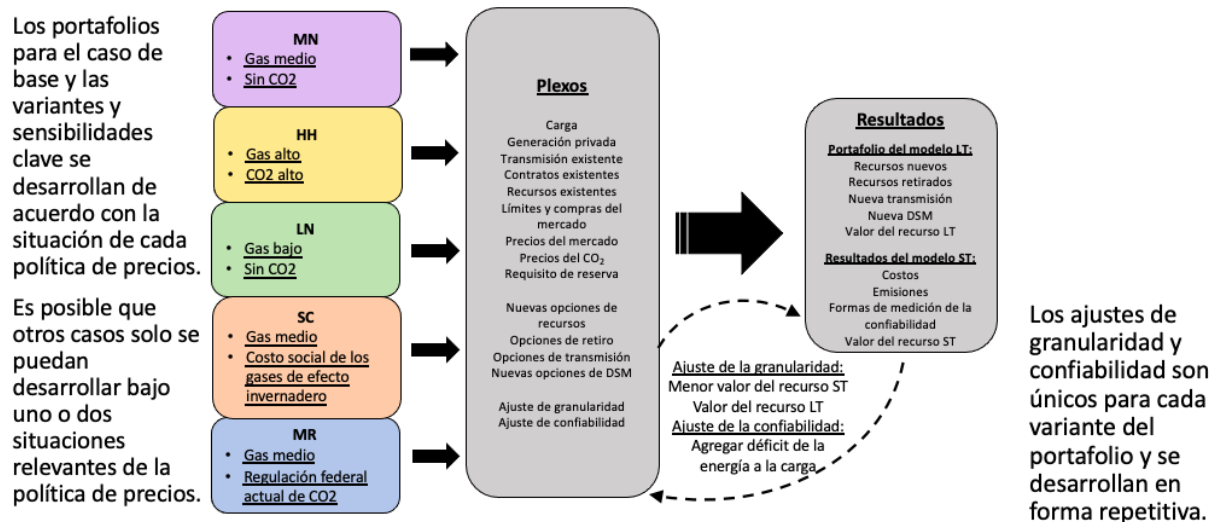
Los portafolios para el caso de base y las variantes y sensibilidades clave se desarrollan de acuerdo con la situación de cada política de precios.

Es posible que otros casos solo se puedan desarrollar bajo uno o dos situaciones relevantes de la política de precios.

MN
• Gas medio
• Sin CO2

HH
• Gas alto
• CO2 alto

LN
• Gas bajo
• Sin CO2

SC
• Gas medio
• Costo social de los gases de efecto invernadero

MR
• Gas medio
• Regulación federal actual de CO2

Plexos

Carga
Generación privada
Transmisión existente
Contratos existentes
Recursos existentes
Límites y compras del mercado
Precios del mercado
Precios del $CO_2$
Requisito de reserva

Nuevas opciones de recursos
Opciones de retiro
Opciones de transmisión
Nuevas opciones de DSM

Ajuste de granularidad
Ajuste de confiabilidad

Resultados

Portafolio del modelo LT:
Recursos nuevos
Recursos retirados
Nueva transmisión
Nueva DSM
Valor del recurso LT

Resultados del modelo ST:
Costos
Emisiones
Formas de medición de la confiabilidad
Valor del recurso ST

Ajuste de la granularidad:
Menor valor del recurso ST
Valor del recurso LT
Ajuste de la confiabilidad:
Agregar déficit de la energía a la carga

Los ajustes de granularidad y confiabilidad son únicos para cada variante del portafolio y se desarrollan en forma repetitiva.